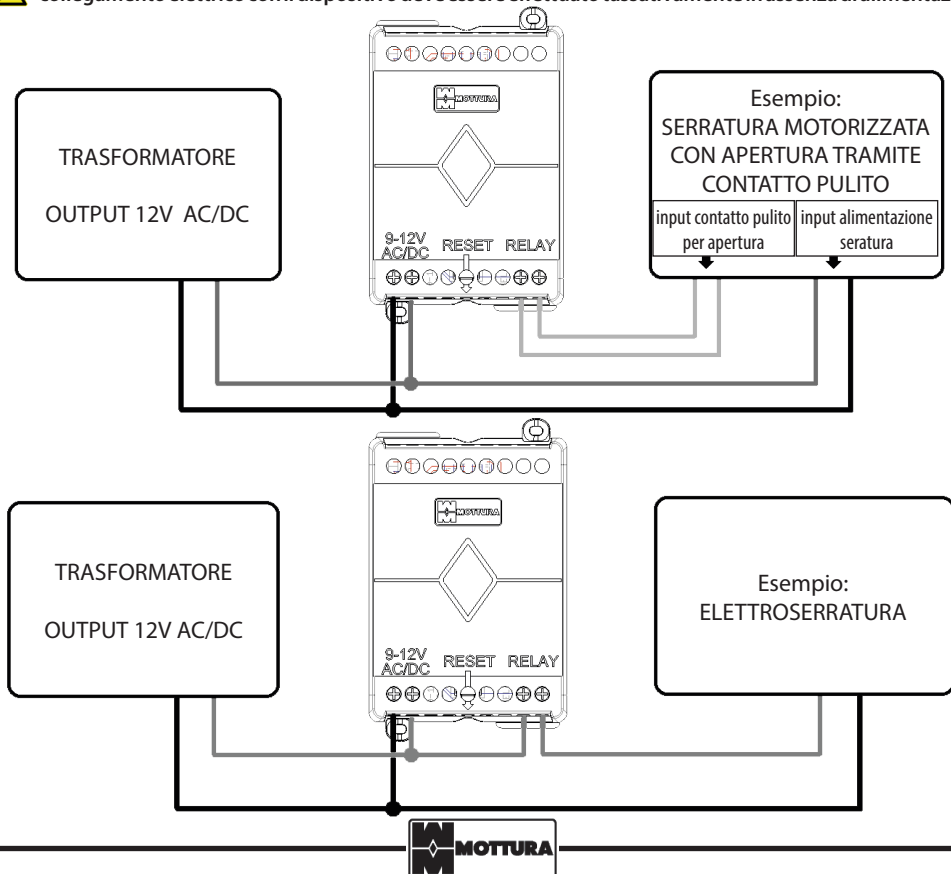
collegamento elettrico con i dispositivi deve essere effettuato tassativamente in assenza di alimenta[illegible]

MOTTURA

TRASFORMATORE

OUTPUT 12V AC/DC

9-12V AC/DC RESET RELAY

Esempio:
SERRATURA MOTORIZZATA CON APERTURA TRAMITE CONTATTO PULITO

| input contatto pulito per apertura | input alimentazione seratura |
|---|---|

MOTTURA

TRASFORMATORE

OUTPUT 12V AC/DC

9-12V AC/DC RESET RELAY

Esempio:
ELETTROSERRATURA

MOTTURA